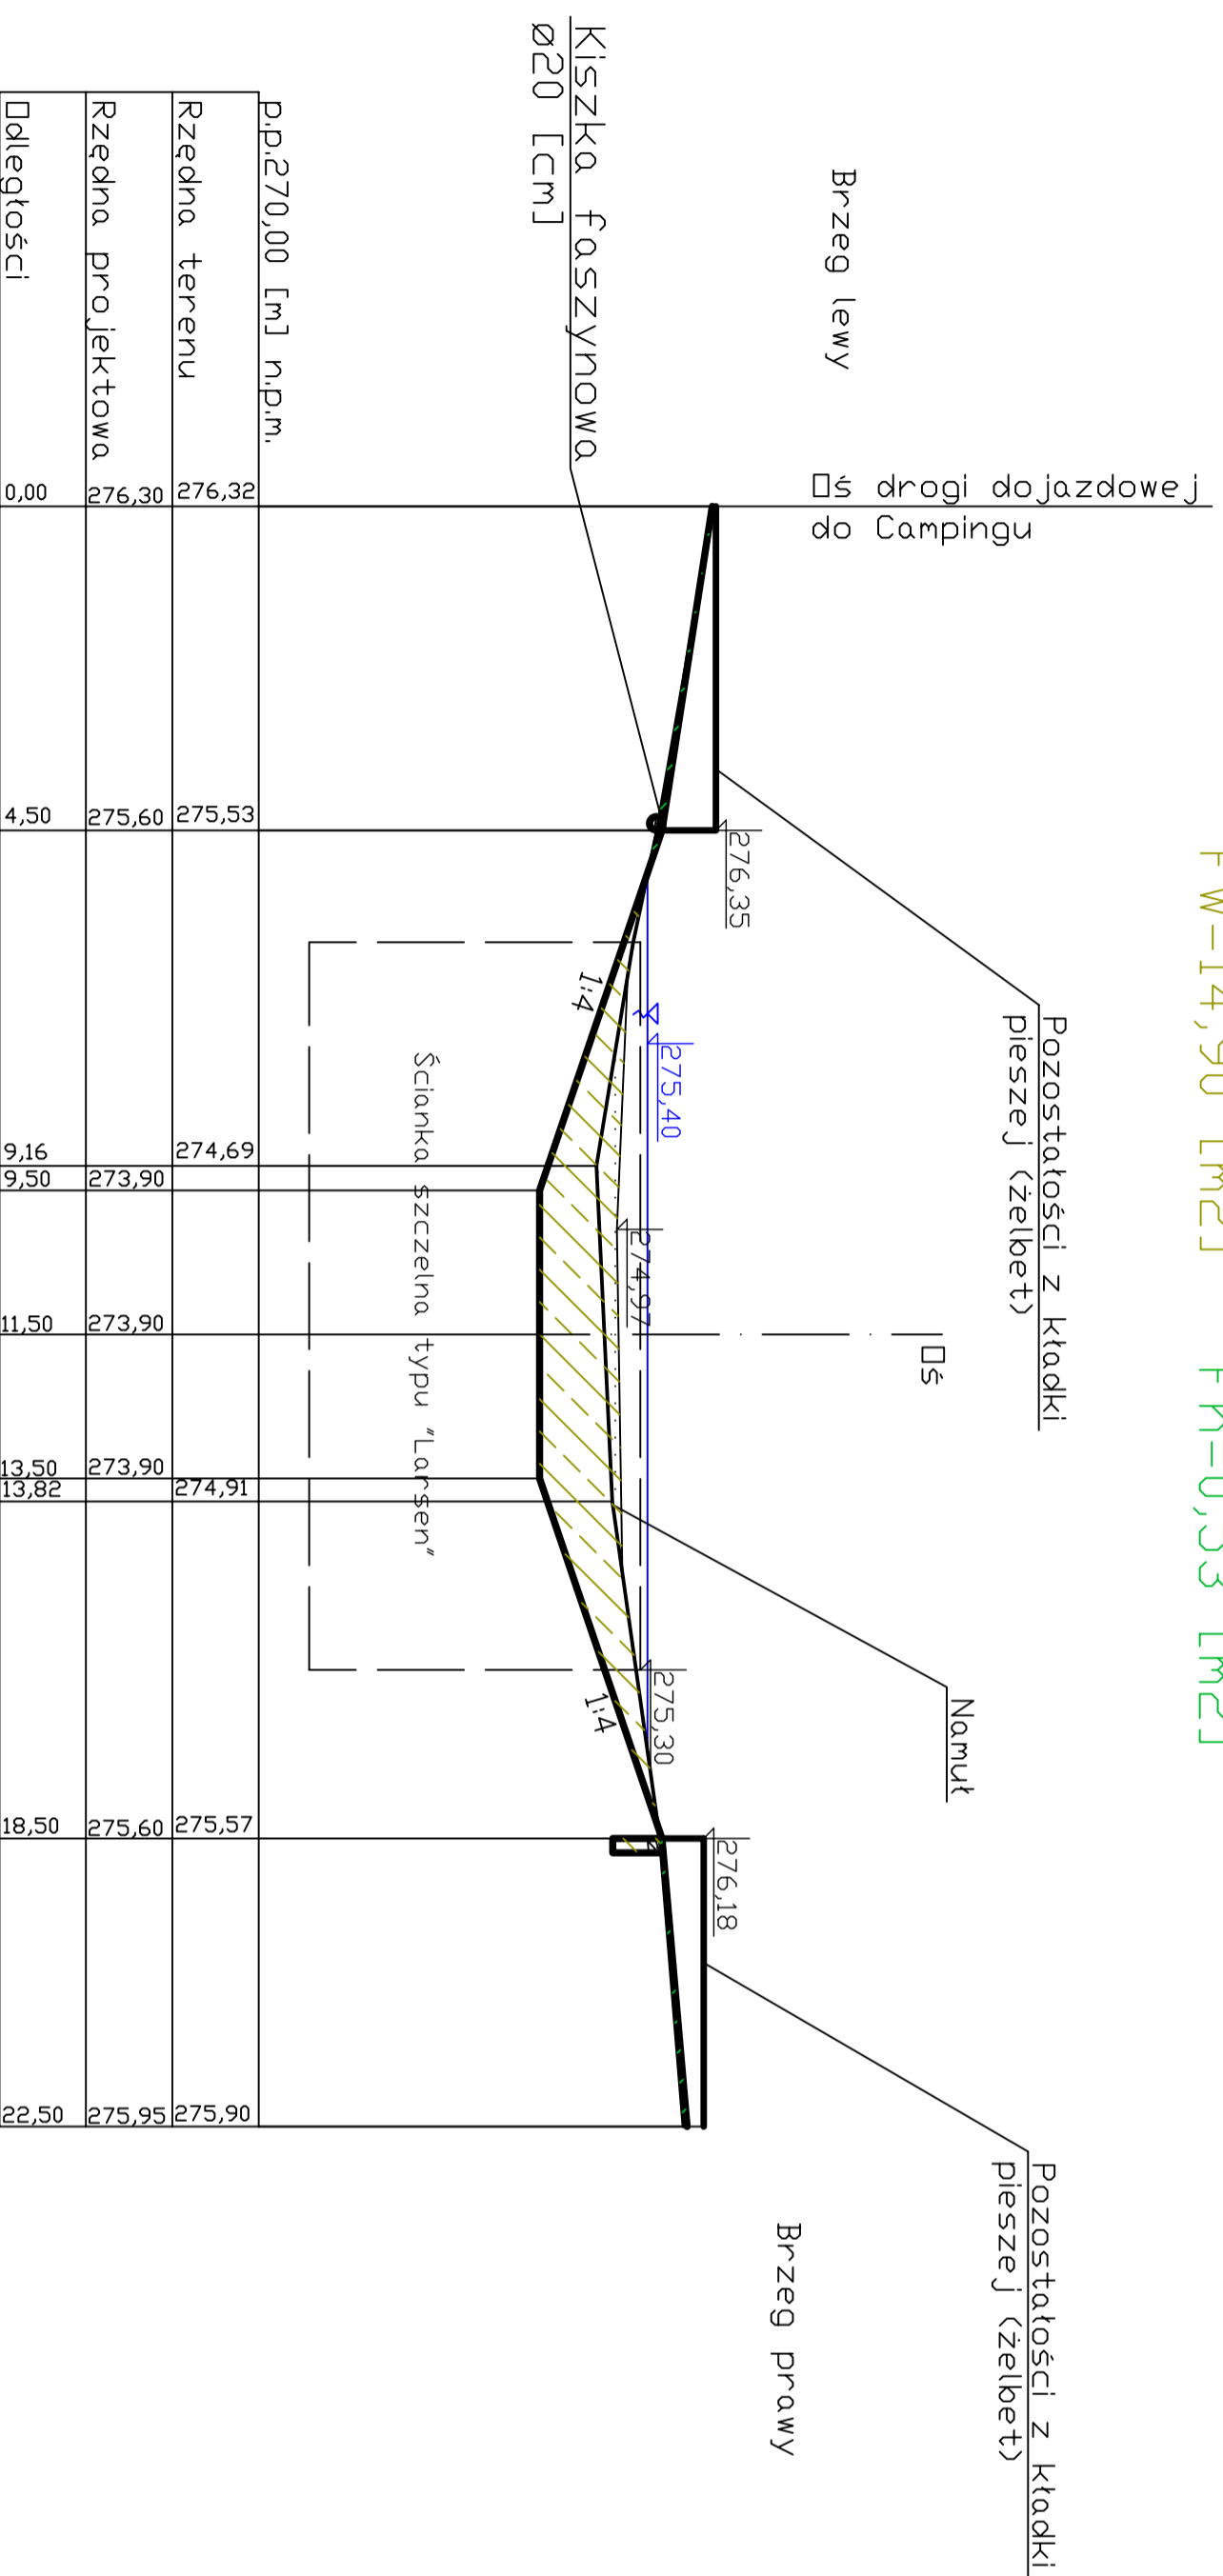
Brzeg lewy

Kiszka faszynowa
ø20 [cm]

p.p.270,00 [m] n.p.m.

| Rzędna terenu | Rzędna projektowa | Odległości |
|---|---|---|
| 276,32 | 276,30 | 0,00 |
| 275,53 | 275,60 | 4,50 |
| 274,69 | | 9,16 |
| | 273,90 | 9,50 |
| | 273,90 | 11,50 |
| | 273,90 | 13,50 |
| 274,91 | | 13,82 |
| 275,57 | 275,60 | 18,50 |
| 275,90 | 275,95 | 22,50 |

Oś drogi dojazdowej do Campingu

276,35

Pozostałości z kładki pieszej (żelbet)

FW-14,90 [m2]

FN-0,53 [m2]

1:4

275,40

Ścianka szczelna typu "Larsen"

274,97

Oś

Namuł

1:4

275,30

276,18

Pozostałości z kładki pieszej (żelbet)

Brzeg prawy